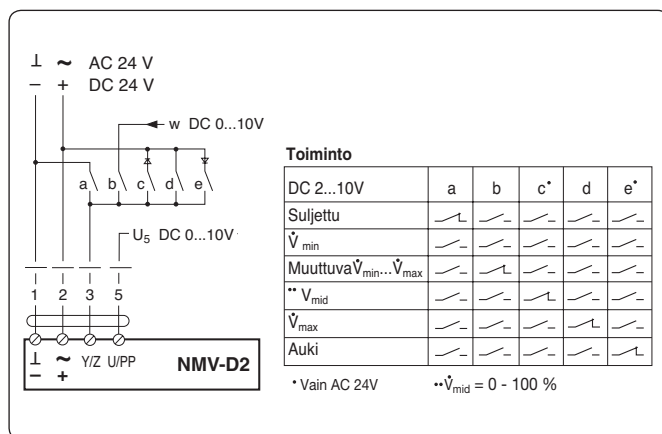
⊥ ~ AC 24 V
– + DC 24 V

w DC 0...10V

a b c d e

U$_5$ DC 0...10V

1 2 3 5

⊥ ~ Y/Z U/PP
– +

NMV-D2

Toiminto

| DC 2...10V | a | b | c• | d | e• |
|---|---|---|---|---|---|
| Suljettu | | | | | |
| $\dot{V}_{min}$ | | | | | |
| Muuttuva$\dot{V}_{min}$...$\dot{V}_{max}$ | | | | | |
| •• $V_{mid}$ | | | | | |
| $\dot{V}_{max}$ | | | | | |
| Auki | | | | | |

• Vain AC 24V ••$\dot{V}_{mid}$ = 0 - 100 %